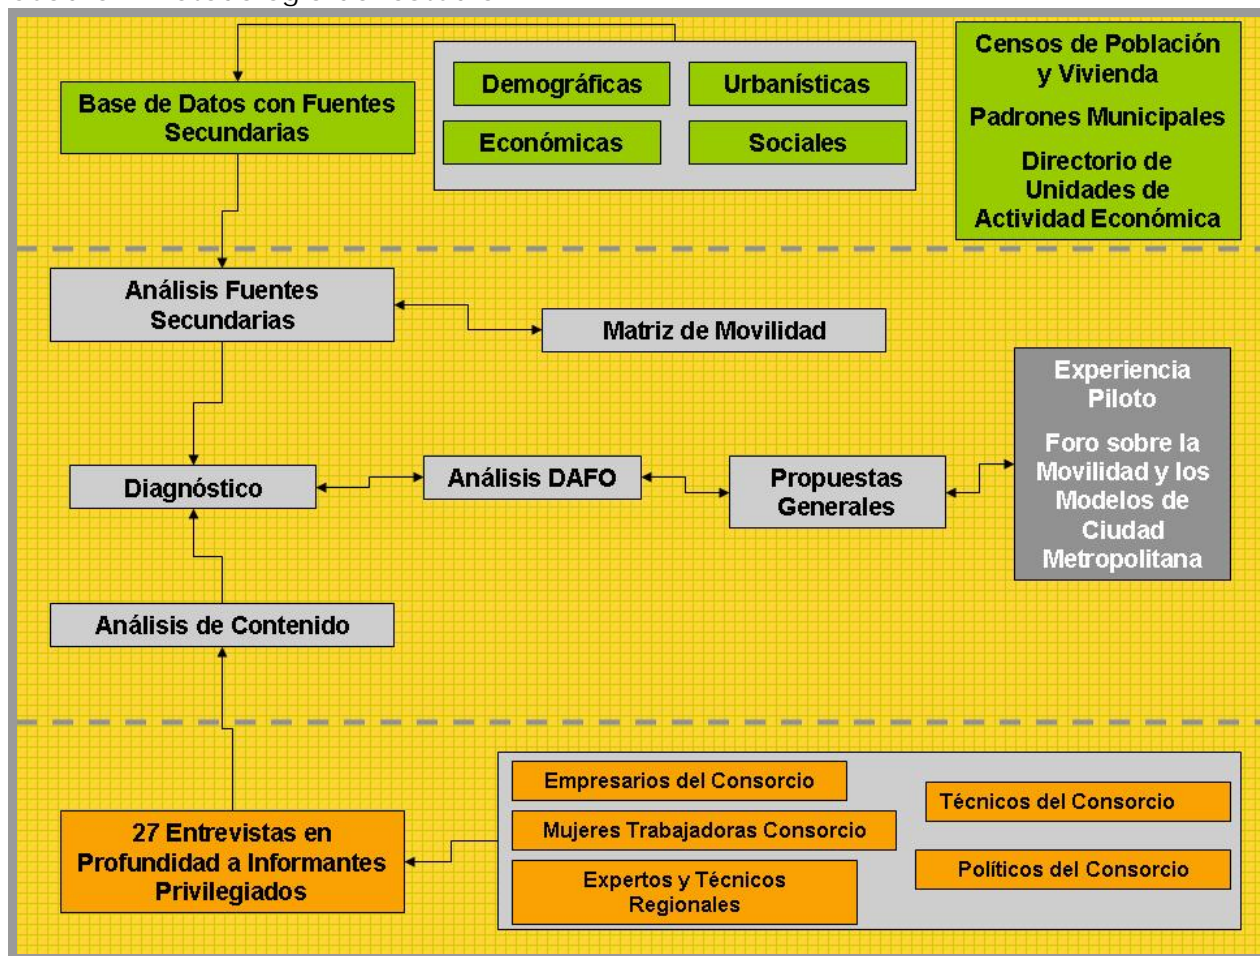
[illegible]

Base de Datos con Fuentes Secundarias

Demográficas

Urbanísticas

Económicas

Sociales

Censos de Población y Vivienda

Padrones Municipales

Directorio de Unidades de Actividad Económica

Análisis Fuentes Secundarias

Matriz de Movilidad

Experiencia Piloto

Foro sobre la Movilidad y los Modelos de Ciudad Metropolitana

Diagnóstico

Análisis DAFO

Propuestas Generales

Análisis de Contenido

27 Entrevistas en Profundidad a Informantes Privilegiados

Empresarios del Consorcio

Mujeres Trabajadoras Consorcio

Expertos y Técnicos Regionales

Técnicos del Consorcio

Políticos del Consorcio